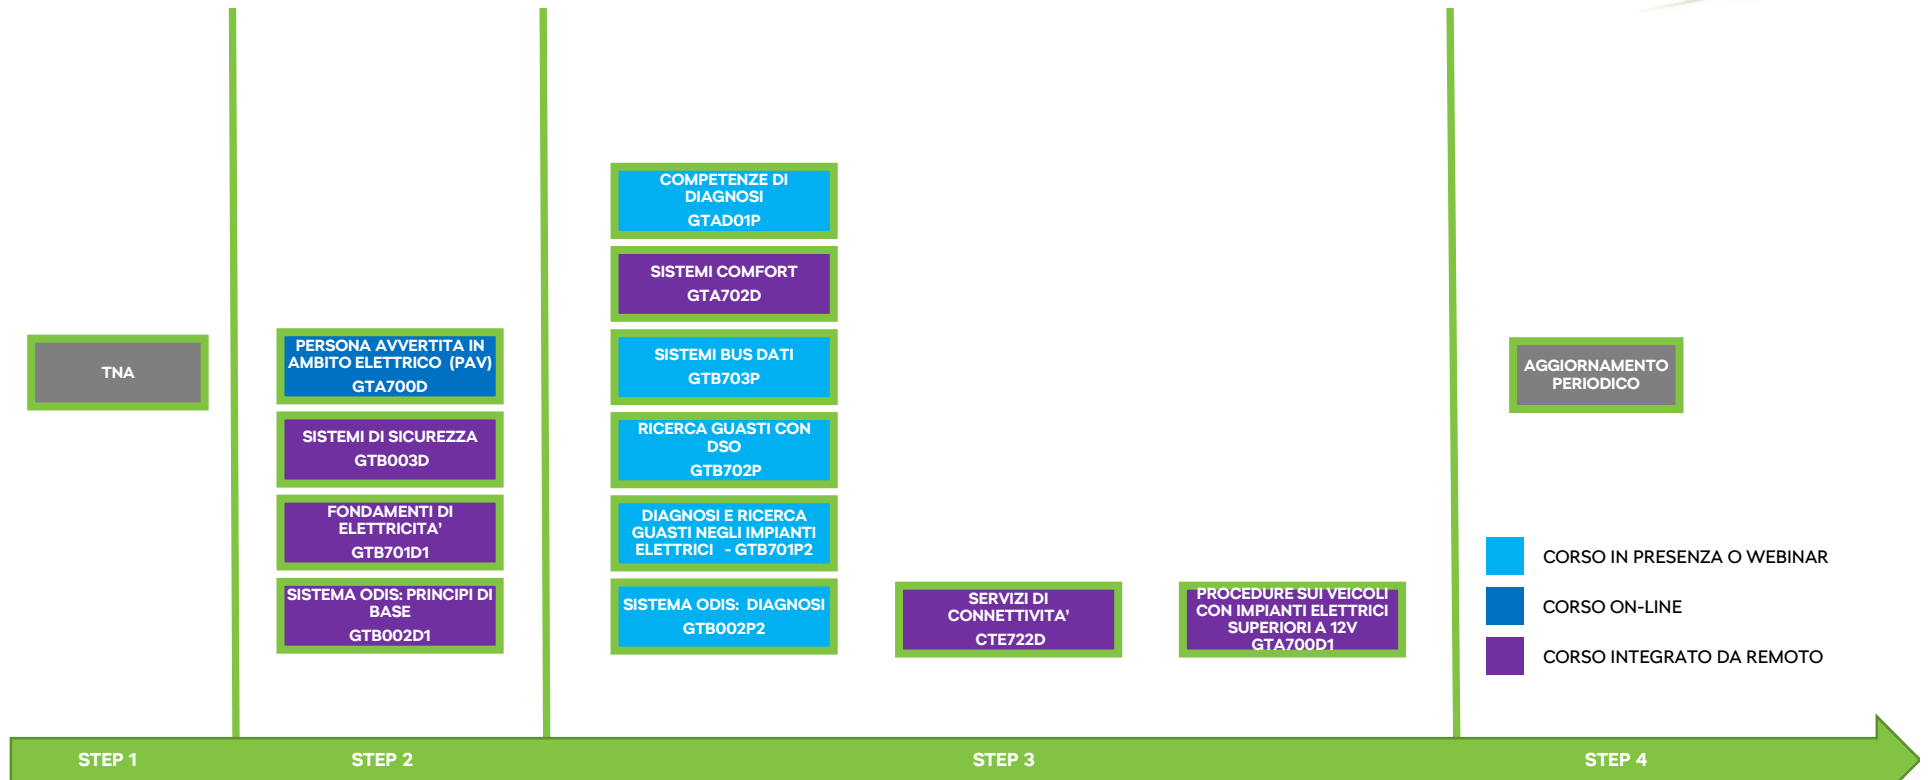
TNA

PERSONA AVVERTITA IN AMBITO ELETTRICO (PAV)
GTA700D

SISTEMI DI SICUREZZA
GTB003D

FONDAMENTI DI ELETTRICITA'
GTB701D1

SISTEMA ODIS: PRINCIPI DI BASE
GTB002D1

COMPETENZE DI DIAGNOSI
GTAD01P

SISTEMI COMFORT
GTA702D

SISTEMI BUS DATI
GTB703P

RICERCA GUASTI CON DSO
GTB702P

DIAGNOSI E RICERCA GUASTI NEGLI IMPIANTI ELETTRICI - GTB701P2

SISTEMA ODIS: DIAGNOSI
GTB002P2

SERVIZI DI CONNETTIVITA'
CTE722D

PROCEDURE SUI VEICOLI CON IMPIANTI ELETTRICI SUPERIORI A 12V
GTA700D1

AGGIORNAMENTO PERIODICO

CORSO IN PRESENZA O WEBINAR
CORSO ON-LINE
CORSO INTEGRATO DA REMOTO

STEP 1
STEP 2
STEP 3
STEP 4